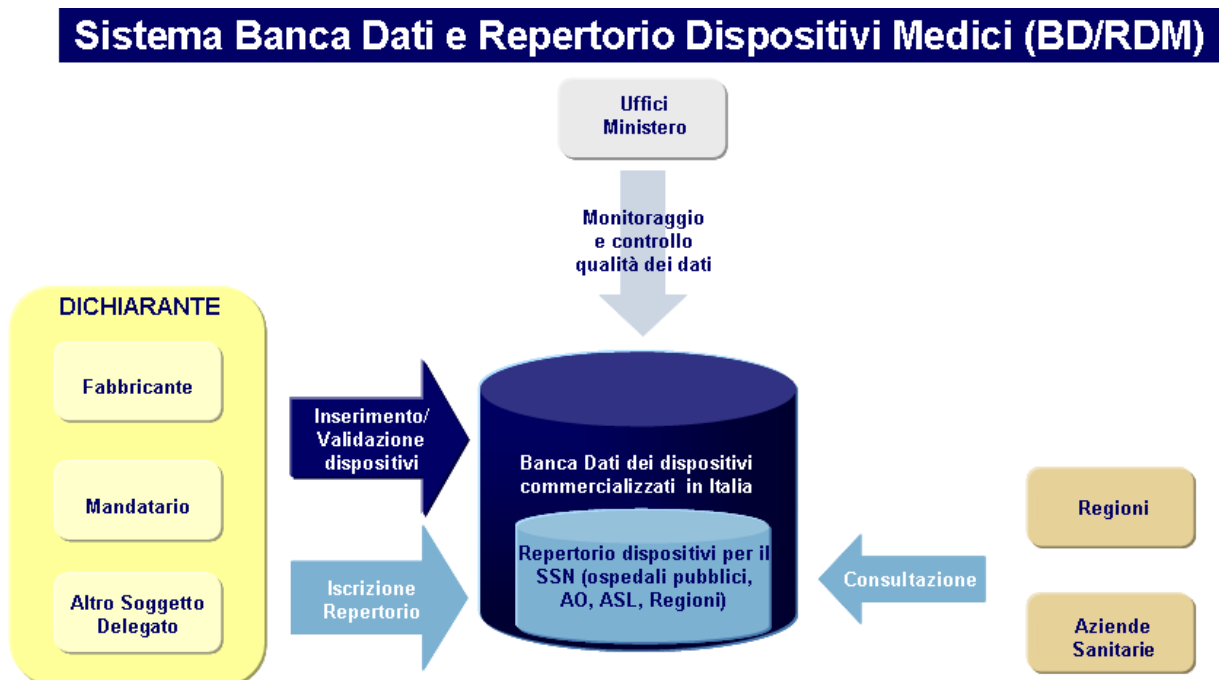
Sistema Banca Dati e Repertorio Dispositivi Medici (BD/RDM)

Uffici Ministero

Monitoraggio e controllo qualità dei dati

DICHIARANTE

Fabbricante

Mandatario

Altro Soggetto Delegato

Inserimento/ Validazione dispositivi

Iscrizione Repertorio

Banca Dati dei dispositivi commercializzati in Italia

Repertorio dispositivi per il SSN (ospedali pubblici, AO, ASL, Regioni)

Consultazione

Regioni

Aziende Sanitarie